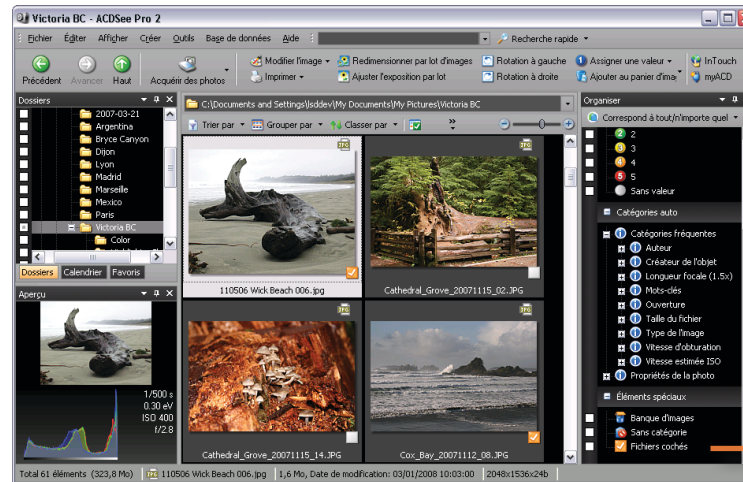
Victoria BC - ACDSee Pro 2

Fichier Éditer Afficher Créer Outils Base de données Aide

Recherche rapide

Précédent Avancer Haut Acquérir des photos

Modifier l'image Imprimer Redimensionner par lot d'images Ajuster l'exposition par lot Rotation à gauche Rotation à droite Assigner une valeur Ajouter au panier d'ima InTouch myACD

Dossiers

2007-03-21
Argentina
Bryce Canyon
Dijon
Lyon
Madrid
Marseille
Mexico
Paris
Victoria BC
Color

Dossiers Calendrier Favoris

Aperçu

1/500 s
0.30 eV
ISO 400
f/2.8

C:\Documents and Settings\lsddev\My Documents\My Pictures\Victoria BC

Trier par Grouper par Classer par

110506 Wick Beach 006.jpg

Cathedral_Grove_20071115_02.JPG

Cathedral_Grove_20071115_14.JPG

Cox_Bay_20071112_08.JPG

Organiser

Correspond à tout/n'importe quel

2
3
4
5
Sans valeur

Catégories auto

Catégories fréquentes
Auteur
Créateur de l'objet
Longueur focale (1.5x)
Mots-clés
Ouverture
Taille du fichier
Type de l'image
Vitesse d'obturation
Vitesse estimée ISO
Propriétés de la photo

Éléments spéciaux

Banque d'images
Sans catégorie
Fichiers cochés

Total 61 éléments (323,8 Mo) 110506 Wick Beach 006.jpg 1,6 Mo, Date de modification: 03/01/2008 10:03:00 2048x1536x24b